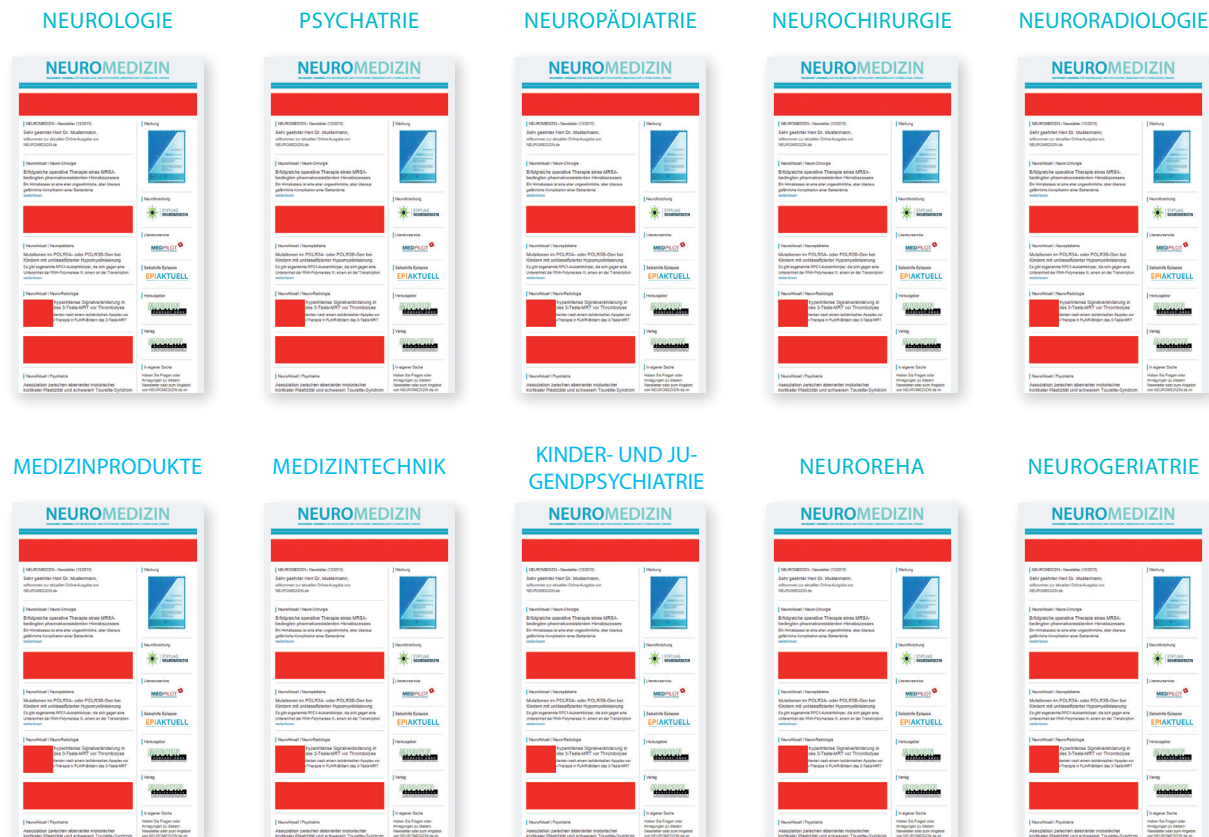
NEUROLOGIE

NEUROMEDIZIN

| NEUROMEDIZIN - Newsletter (10/2015)

Sehr geehrter Herr Dr. Mustermann,

| Werbung

| NeuroAktuell | Neuro-Chirurgie

Erfolgreiche operative Therapie eines MRSA-bedingten pharmakoresistenten Hirnabszesses

| Neuroforschung

| Literaturservice

MEDPILOT

| NeuroAktuell | Neuropädiatrie

Mutationen im POLR3A- oder POLR3B-Gen bei Kindern mit unklassifizierter Hypomyelinisierung

| Selbsthilfe Epilepsie

EPIAKTUELL

| NeuroAktuell | Neuro-Radiologie

hyperintense Signalveränderung in des 3-Tesla-MRT vor Thrombolyse

| Herausgeber

| Verlag

| NeuroAktuell | Psychiatrie

Assoziation zwischen abnormaler motorischer kortikaler Plastizität und schwerem Tourette-Syndrom

| In eigener Sache

PSYCHATRIE

NEUROPÄDIATRIE

NEUROCHIRURGIE

NEURORADIOLOGIE

MEDIZINPRODUKTE

MEDIZINTECHNIK

KINDER- UND JUGENDPSYCHIATRIE

NEUROREHA

NEUROGERIATRIE